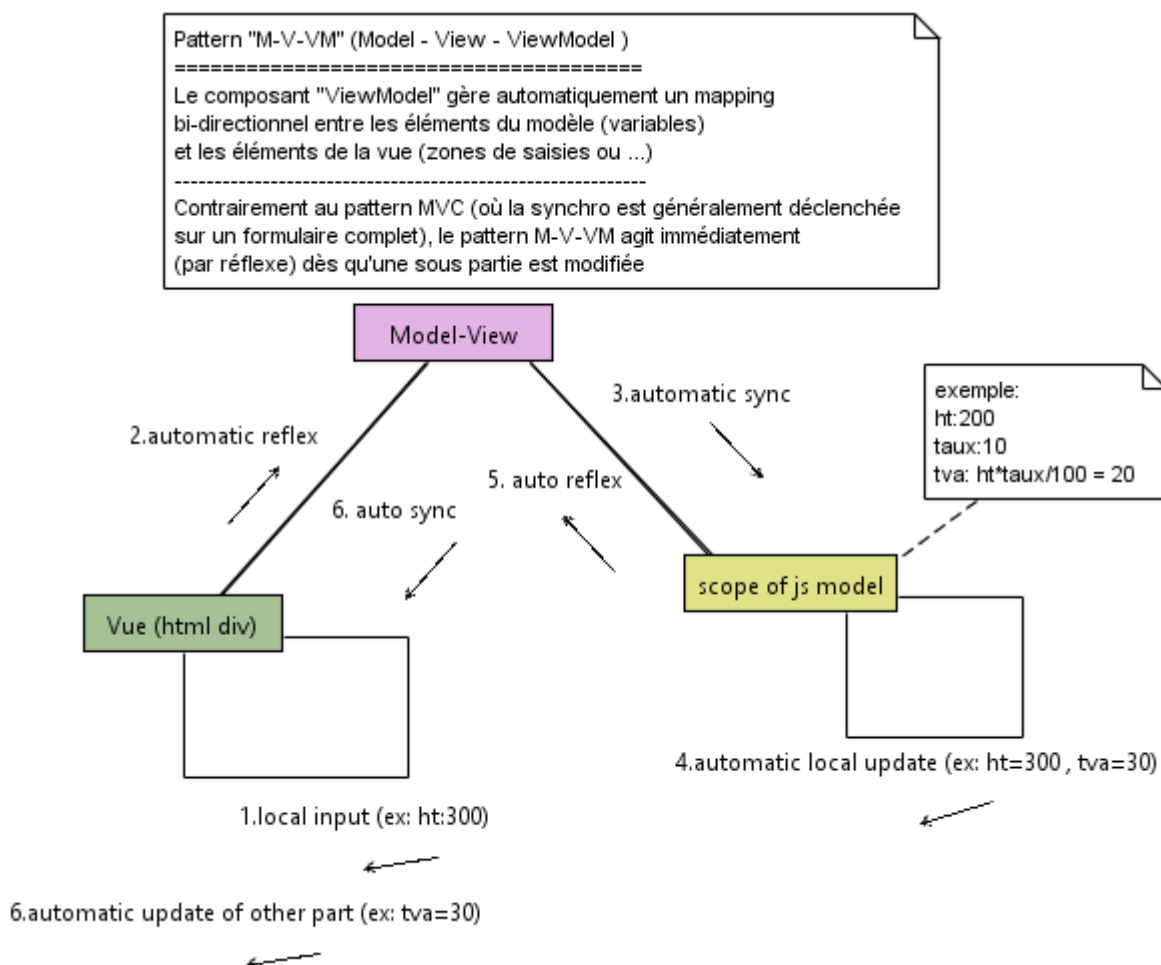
Pattern "M-V-VM" (Model - View - ViewModel )
========================================
Le composant "ViewModel" gère automatiquement un mapping bi-directionnel entre les éléments du modèle (variables) et les éléments de la vue (zones de saisies ou ...)
------------------------------------------------------------
Contrairement au pattern MVC (où la synchro est généralement déclenchée sur un formulaire complet), le pattern M-V-VM agit immédiatement (par réflexe) dès qu'une sous partie est modifiée

Model-View

3.automatic sync

exemple:
ht:200
taux:10
tva: ht*taux/100 = 20

2.automatic reflex

5. auto reflex

6. auto sync

Vue (html div)

scope of js model

4.automatic local update (ex: ht=300 , tva=30)

1.local input (ex: ht:300)

6.automatic update of other part (ex: tva=30)